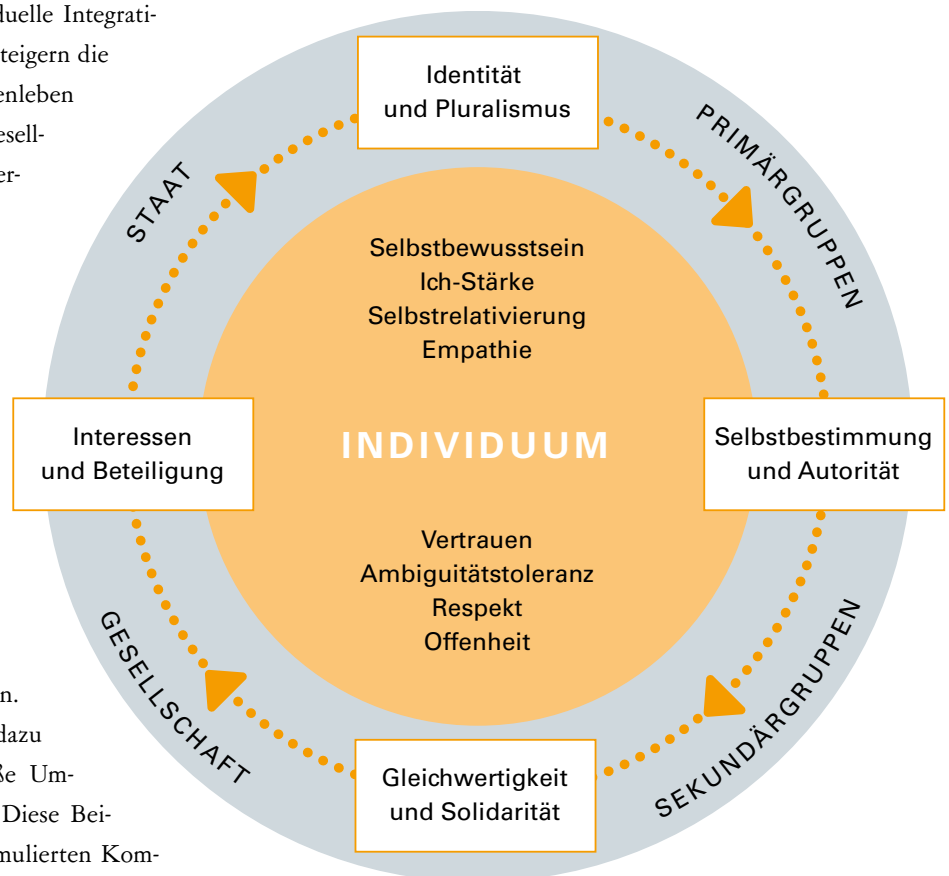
duelle Integrati-
teigern die
enleben
esell-
er-

n.
dazu
ße Um-
Diese Bei-
mulierten Kom-

Identität
und Pluralismus

PRIMÄRGRUPPEN

STAAT

Selbstbewusstsein
Ich-Stärke
Selbstrelativierung
Empathie

Interessen
und Beteiligung

INDIVIDUUM

Selbstbestimmung
und Autorität

Vertrauen
Ambiguitätstoleranz
Respekt
Offenheit

GESELLSCHAFT

SEKUNDÄRGRUPPEN

Gleichwertigkeit
und Solidarität